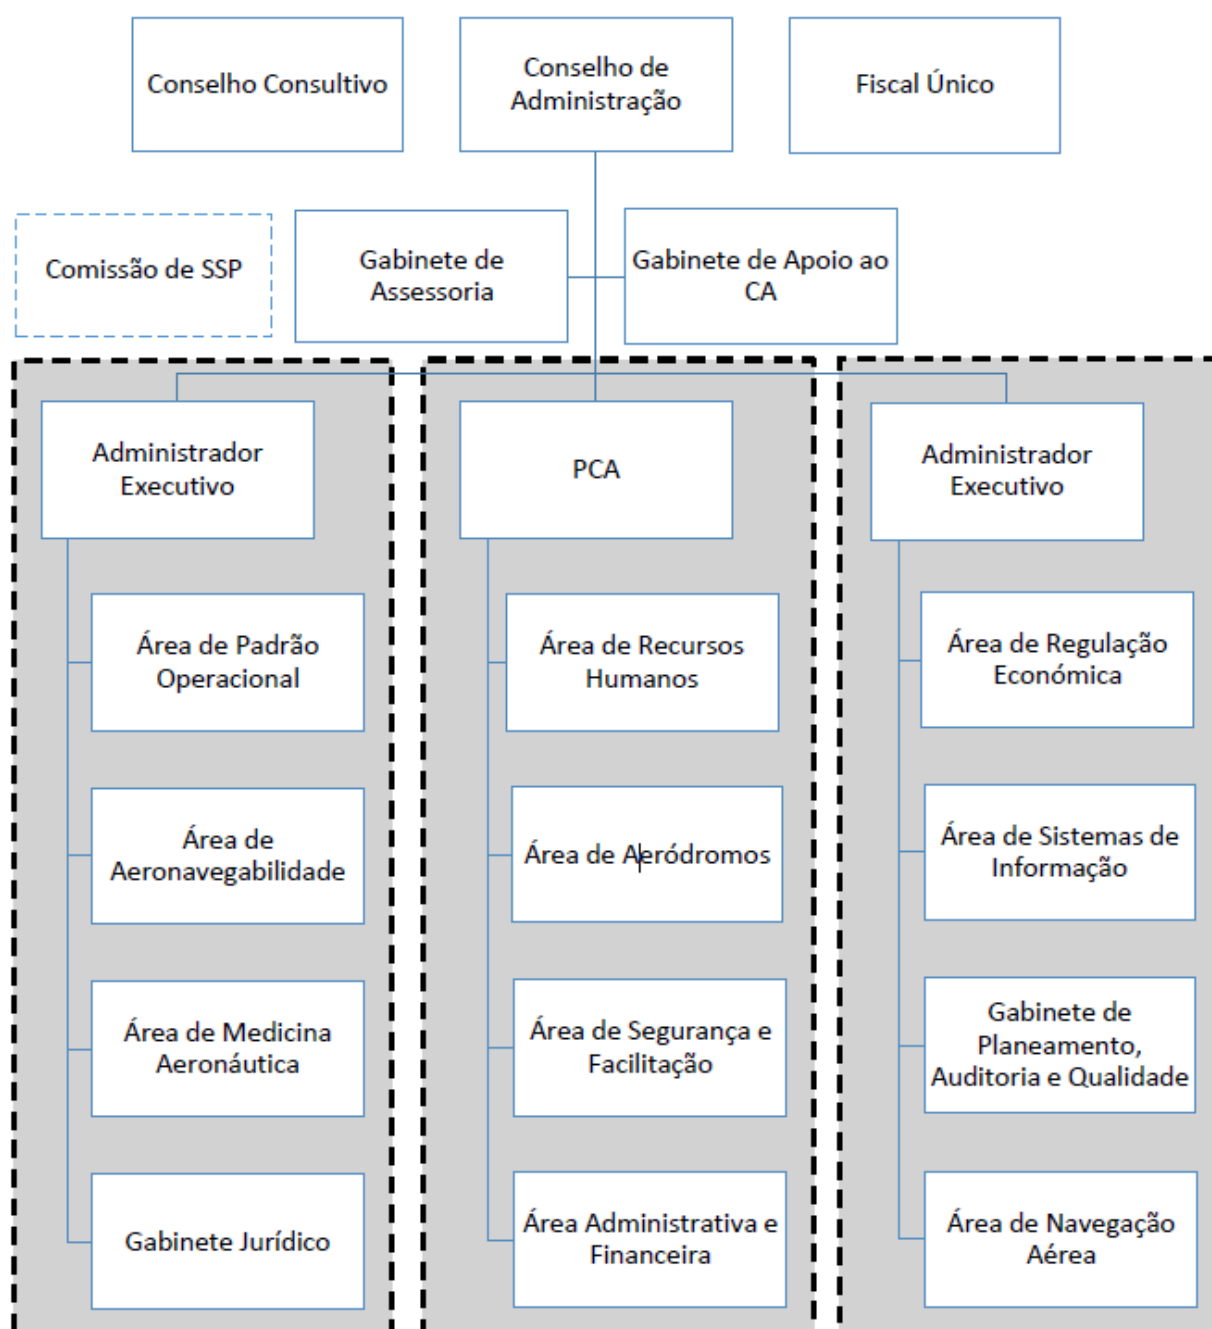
Conselho Consultivo

Conselho de Administração

Fiscal Único

Comissão de SSP

Gabinete de Assessoria

Gabinete de Apoio ao CA

Administrador Executivo

Área de Padrão Operacional

Área de Aeronavegabilidade

Área de Medicina Aeronáutica

Gabinete Jurídico

PCA

Área de Recursos Humanos

Área de Aeródromos

Área de Segurança e Facilitação

Área Administrativa e Financeira

Administrador Executivo

Área de Regulação Económica

Área de Sistemas de Informação

Gabinete de Planeamento, Auditoria e Qualidade

Área de Navegação Aérea